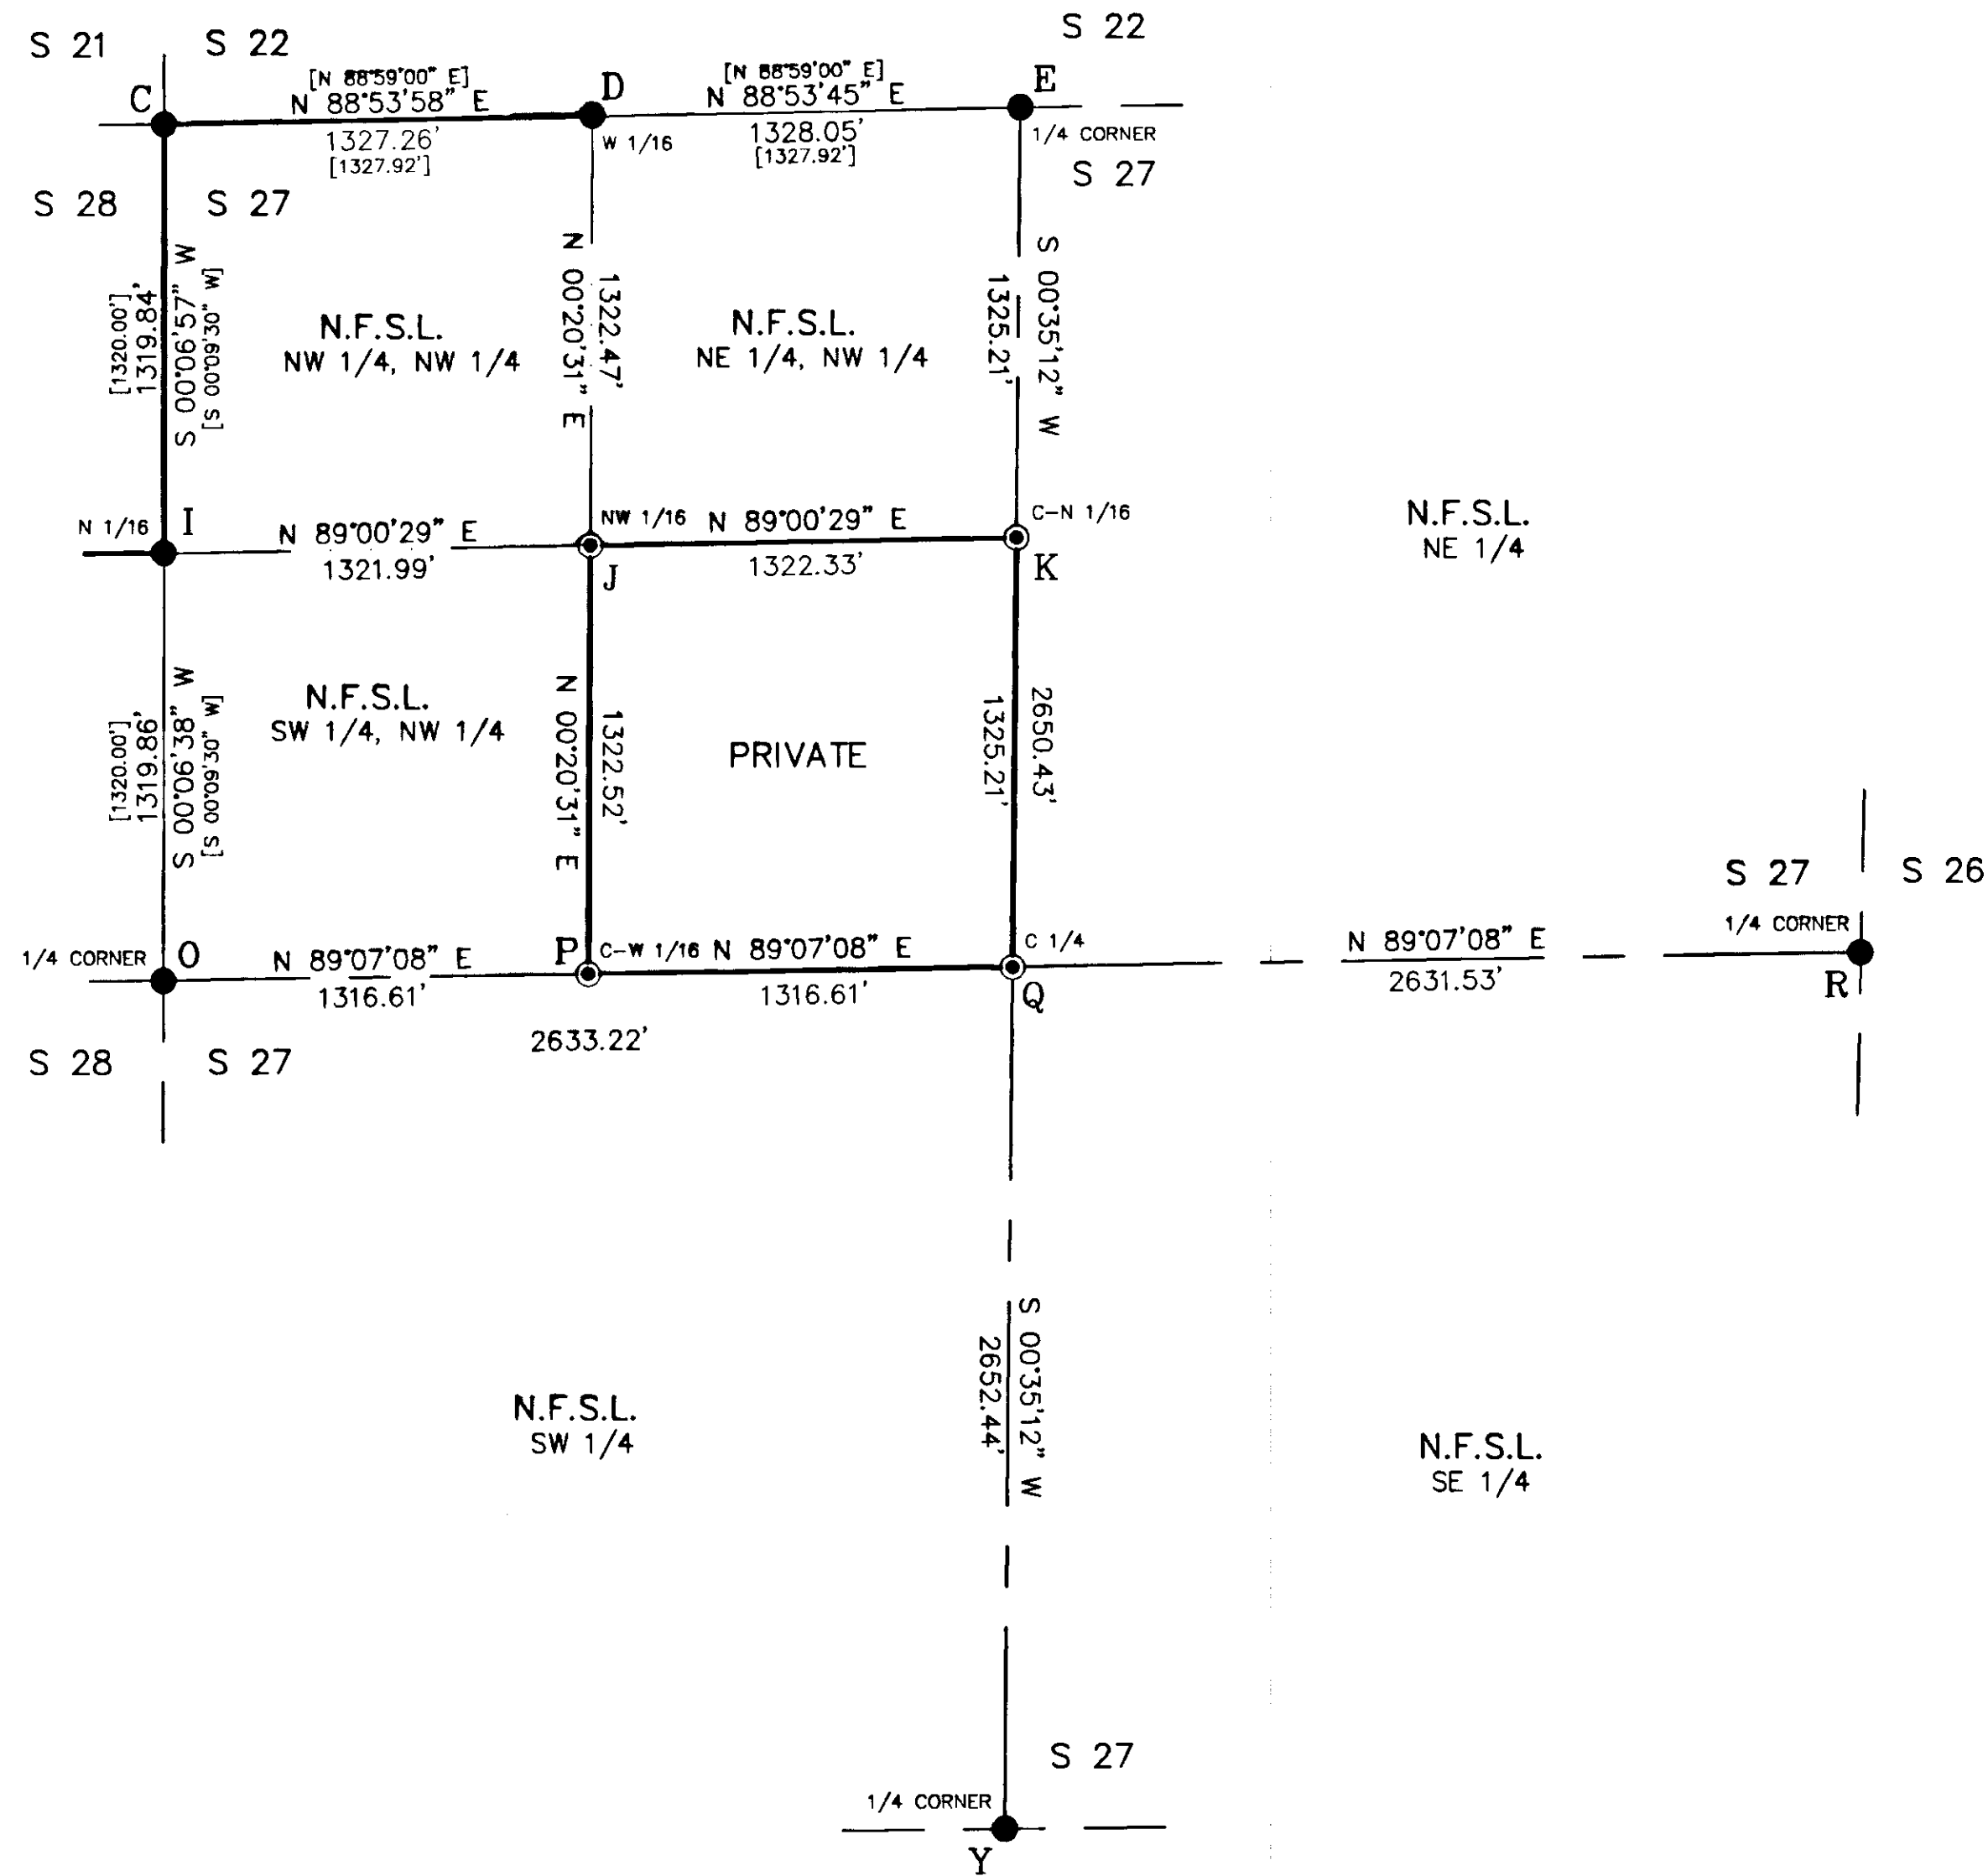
S 21 S 22 S 22

C [N 88°59'00" E] N 88°53'58" E 1327.26' [1327.92'] D [N 88°59'00" E] N 88°53'45" E 1328.05' [1327.92'] E

W 1/16 1/4 CORNER

S 28 S 27 S 27

[1320.00'] 1319.84' S 00°06'57" W [S 00°09'30" W]

N.F.S.L. NW 1/4, NW 1/4

N 00°20'31" E 1322.47'

N.F.S.L. NE 1/4, NW 1/4

1325.21' S 00°35'12" W

N 1/16 I N 89°00'29" E 1321.99' NW 1/16 N 89°00'29" E 1322.33' C–N 1/16

J K

N.F.S.L. NE 1/4

[1320.00'] 1319.86' S 00°06'38" W [S 00°09'30" W]

N.F.S.L. SW 1/4, NW 1/4

N 00°20'31" E 1322.52'

PRIVATE

1325.21' 2650.43'

S 27 S 26

1/4 CORNER

1/4 CORNER O N 89°07'08" E 1316.61' P C–W 1/16 N 89°07'08" E 1316.61' C 1/4 N 89°07'08" E 2631.53' R

Q

2633.22'

S 28 S 27

S 00°35'12" W 2652.44'

N.F.S.L. SW 1/4

N.F.S.L. SE 1/4

S 27

1/4 CORNER

Y